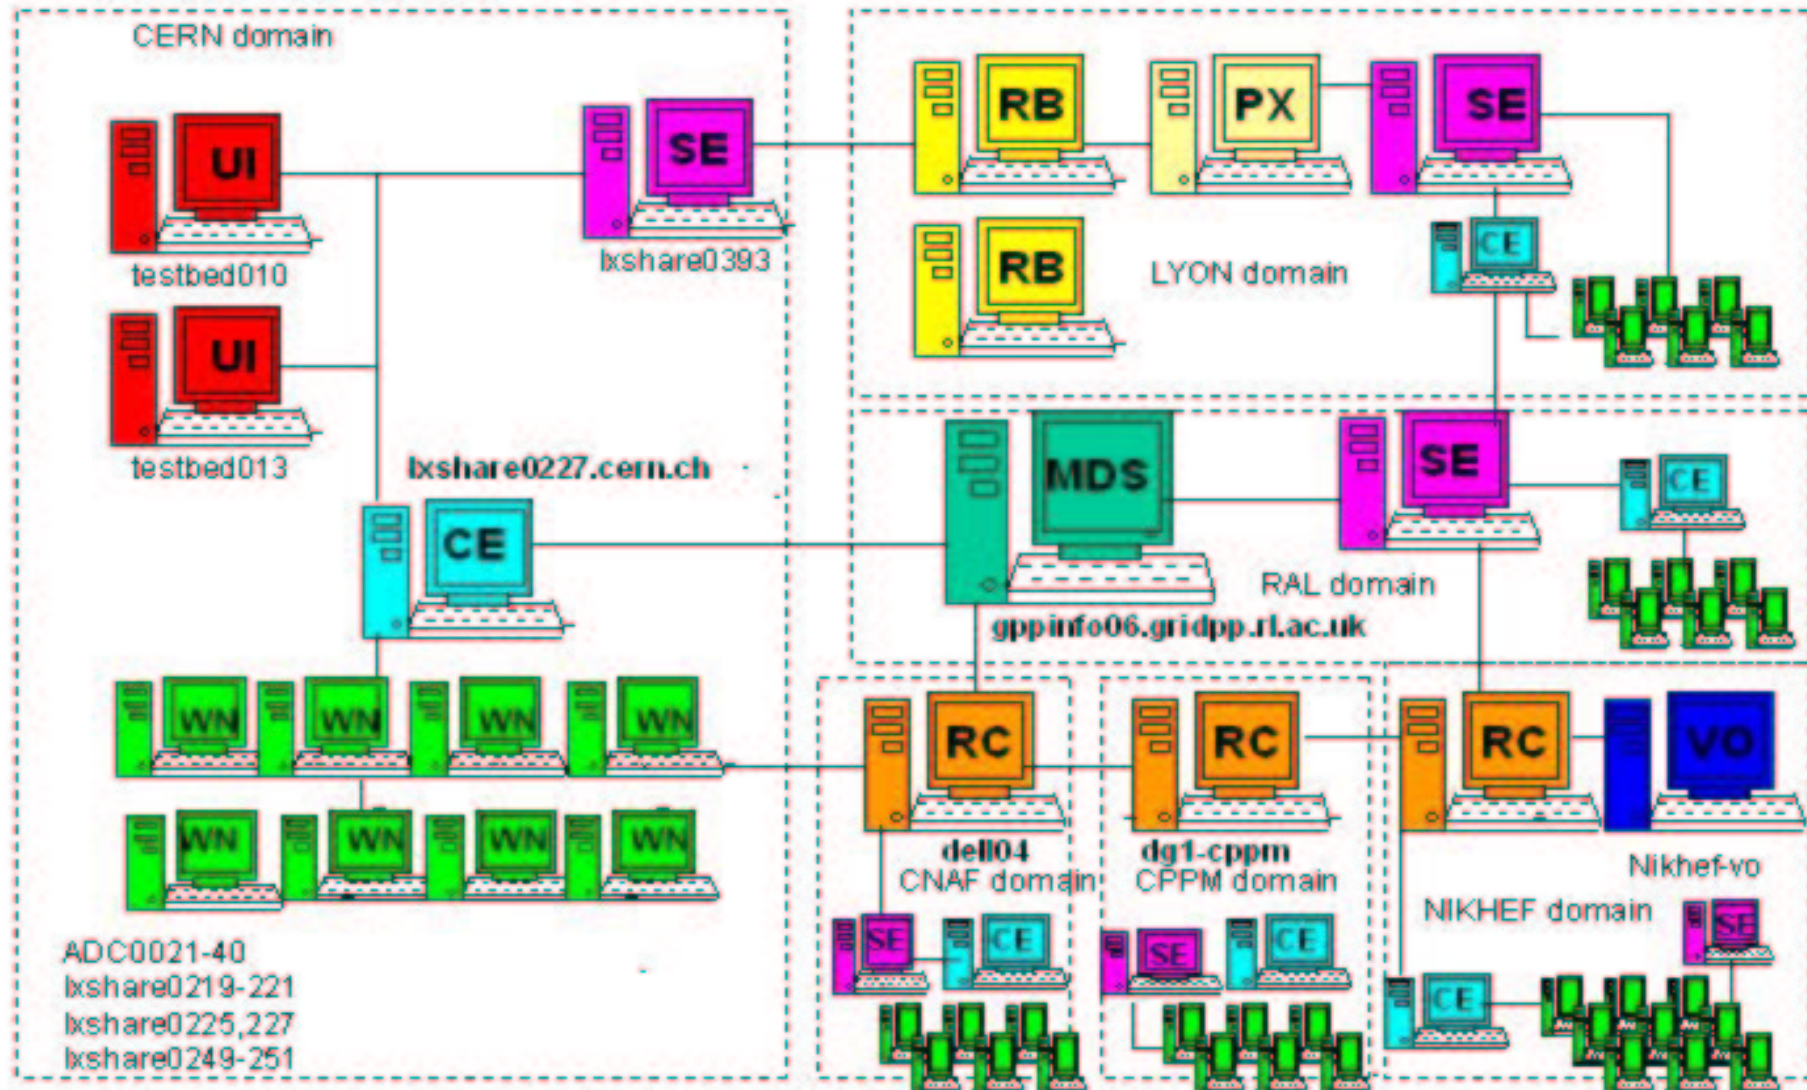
CERN domain

UI
testbed010

UI
testbed013

SE
lxshare0393

lxshare0227.cern.ch

CE

WN WN WN WN
WN WN WN WN

ADC0021-40
lxshare0219-221
lxshare0225,227
lxshare0249-251

RB PX SE
RB
LYON domain
CE

MDS
gppinfo06.gridpp.rl.ac.uk
SE
CE
RAL domain

RC
dell04
CNAF domain
SE CE

RC
dg1-cppm
CPPM domain
SE CE

RC
VO
Nikhef-vo
NIKHEF domain
SE
CE